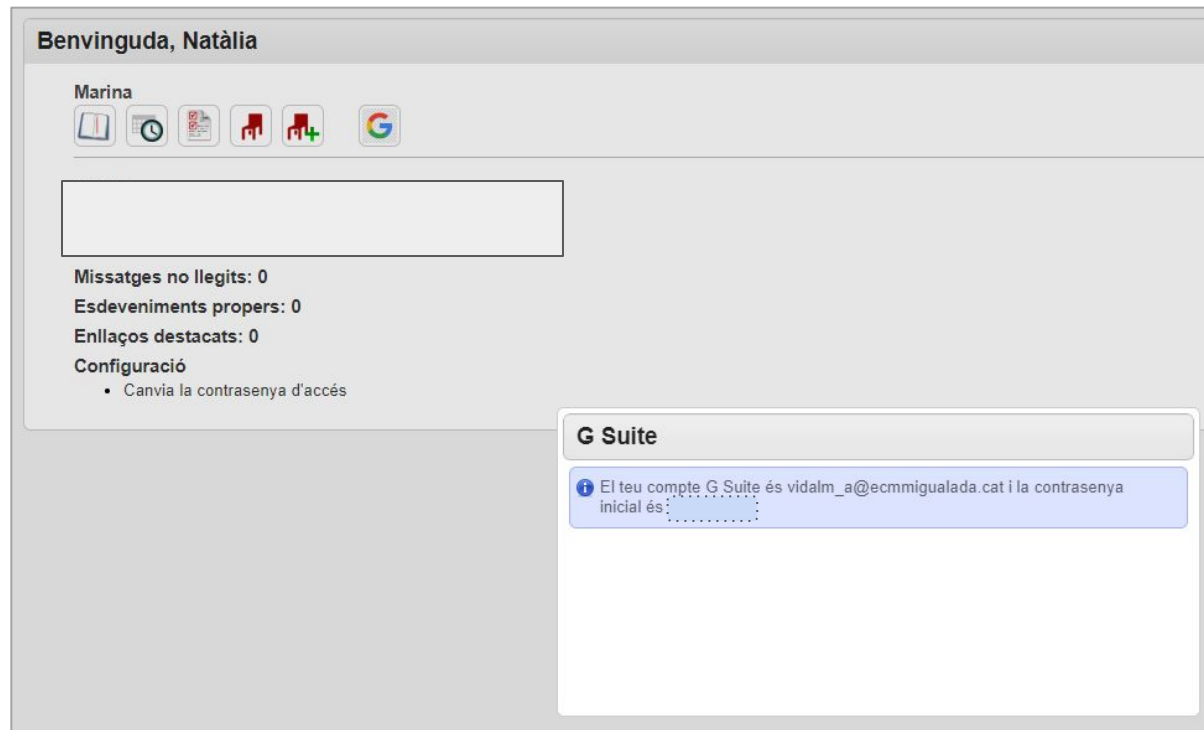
Benvinguda, Natàlia

Marina

Missatges no llegits: 0

Esdeveniments propers: 0

Enllaços destacats: 0

Configuració

- Canvia la contrasenya d'accés

G Suite

El teu compte G Suite és vidalm_a@ecmmigualada.cat i la contrasenya inicial és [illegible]